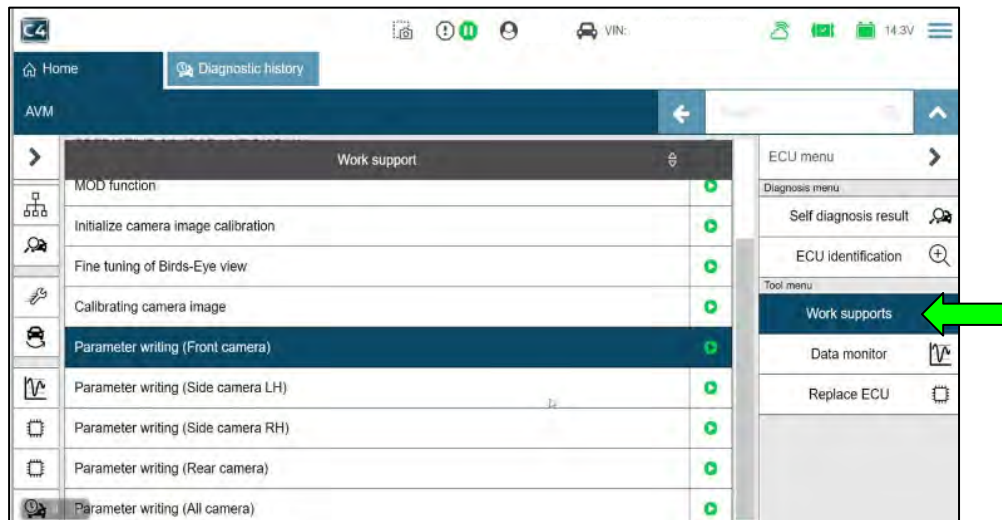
C4

VIN:

14.3V

Home

Diagnostic history

AVM

Work support

MOD function

Initialize camera image calibration

Fine tuning of Birds-Eye view

Calibrating camera image

Parameter writing (Front camera)

Parameter writing (Side camera LH)

Parameter writing (Side camera RH)

Parameter writing (Rear camera)

Parameter writing (All camera)

ECU menu

Diagnosis menu

Self diagnosis result

ECU identification

Tool menu

Work supports

Data monitor

Replace ECU